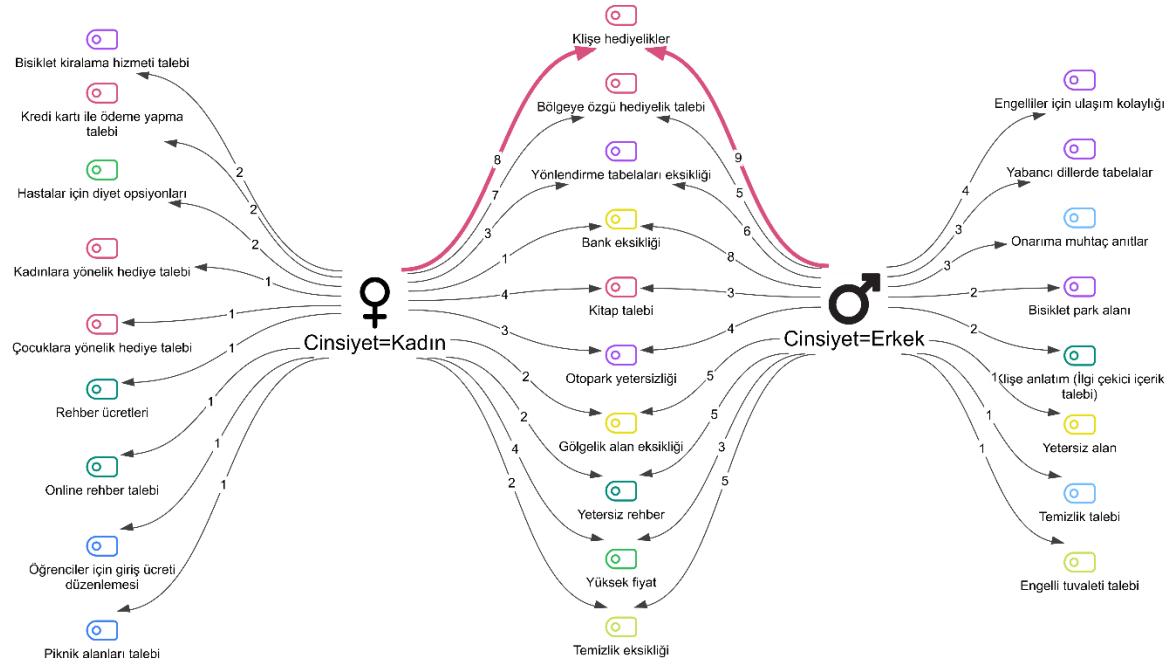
Bisiklet kiralama hizmeti talebi

Kredi kartı ile ödeme yapma talebi

Hastalar için diyet opsiyonları

Kadınlara yönelik hediye talebi

Çocuklara yönelik hediye talebi

Rehber ücretleri

Online rehber talebi

Öğrenciler için giriş ücreti düzenlemesi

Piknik alanları talebi

2
2
2
1
1
1
1
1
1

Cinsiyet=Kadın

Klişe hediyelikler

Bölgeye özgü hediyelik talebi

Yönlendirme tabelaları eksikliği

Bank eksikliği

Kitap talebi

Otopark yetersizliği

Gölgelik alan eksikliği

Yetersiz rehber

Yüksek fiyat

Temizlik eksikliği

8
7
3
1
4
3
2
2
4
2

9
5
6
8
3
4
5
5
3
5

Cinsiyet=Erkek

Engelliler için ulaşım kolaylığı

Yabancı dillerde tabelalar

Onarıma muhtaç anıtlar

Bisiklet park alanı

Klişe anlatım (İlgi çekici içerik talebi)

Yetersiz alan

Temizlik talebi

Engelli tuvaleti talebi

4
3
3
2
2
1
1
1